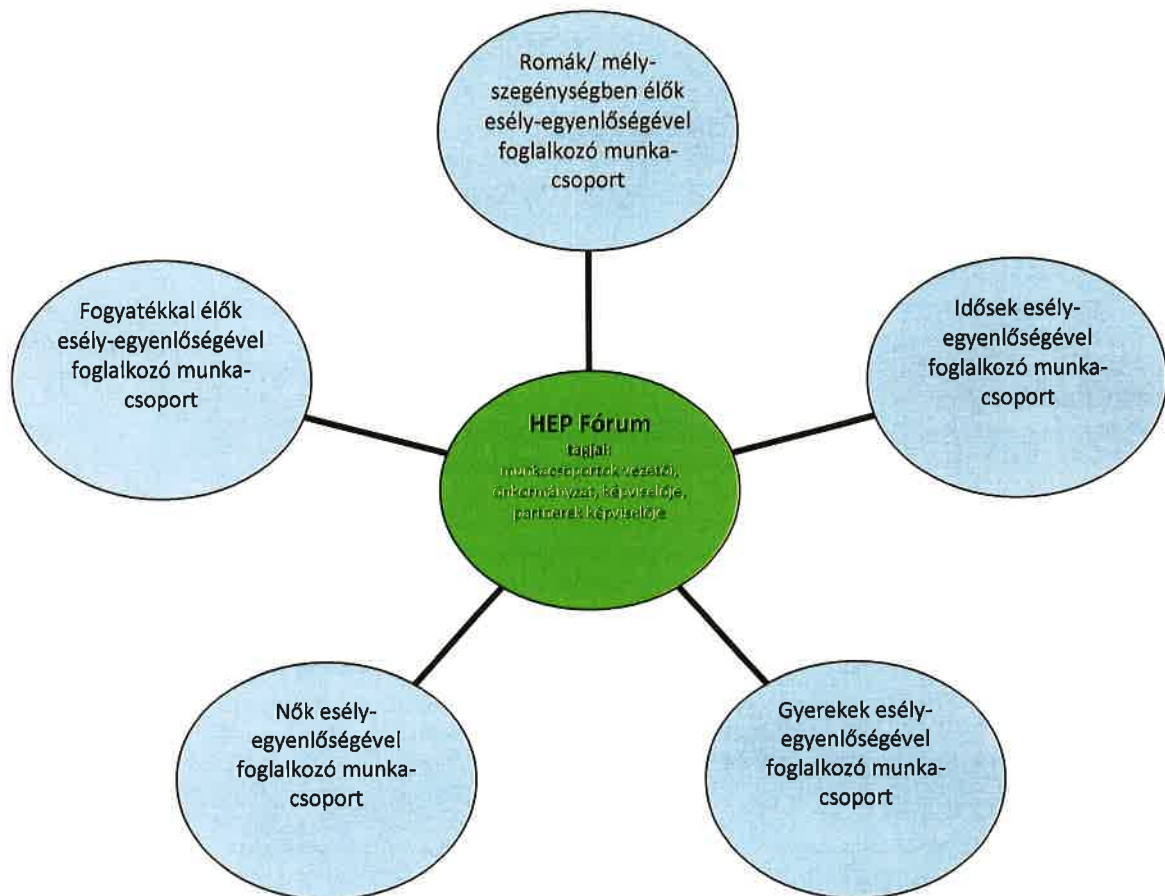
Romák/ mélyszegénységben élők esély-egyenlőségével foglalkozó munkacsoport

Fogyatékkal élők esély-egyenlőségével foglalkozó munkacsoport

Idősek esély-egyenlőségével foglalkozó munkacsoport

HEP Fórum
tagjai:
munkacsoportok vezetői, önkormányzat képviselője, partnerek képviselője

Nők esély-egyenlőségével foglalkozó munkacsoport

Gyerekek esély-egyenlőségével foglalkozó munkacsoport